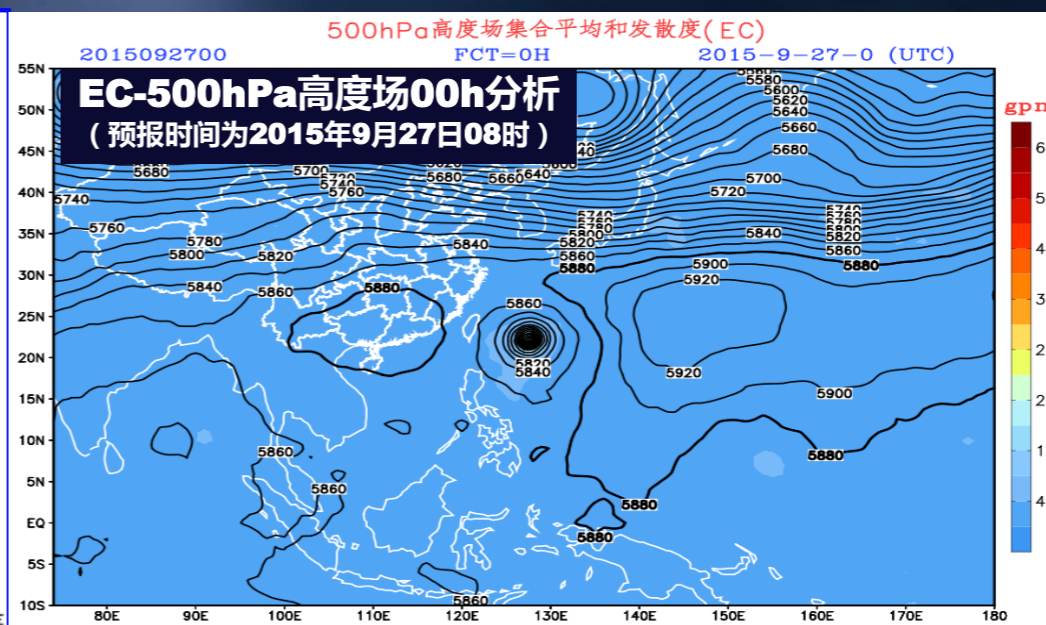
500hPa高度场集合平均和发散度(EC)
2015092700　FCT=0H　2015-9-27-0 (UTC)

EC-500hPa高度场00h分析
（预报时间为2015年9月27日08时）

gpm
6
5
4
3
2
2
1
4

5580
5600
5620
5640
5660
5680
5700
5720
5740
5760
5780
5800
5820
5840
5860
5880
5900
5920
5680
5700
5720
5740
5760
5680
5660
5640
5600
5740
5760
5780
5800
5820
5840
5860
5880
5740
5760
5780
5800
5820
5840
5860
5880
5860
5820
5840
5920
5900
5880
5860
5860
5880
5880
5860

55N
50N
45N
40N
35N
30N
25N
20N
15N
10N
5N
EQ
5S
10S
80E
90E
100E
110E
120E
130E
140E
150E
160E
170E
180